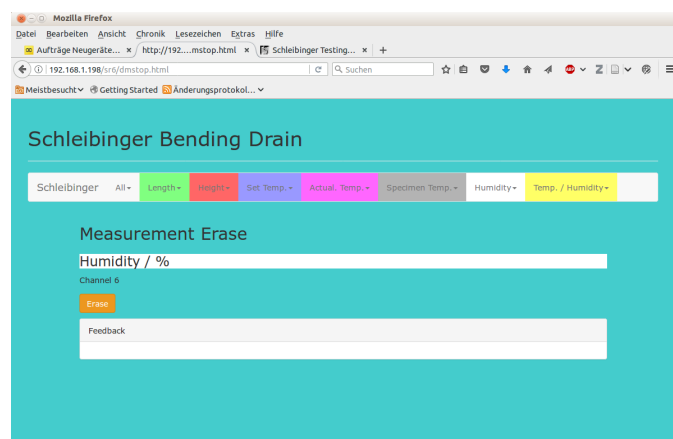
Mozilla Firefox

Datei Bearbeiten Ansicht Chronik Lesezeichen Extras Hilfe

Aufträge Neugeräte... × http://192....mstop.html × Schleibinger Testing... × +

192.168.1.198/sr6/dmstop.html

Suchen

Meistbesucht Getting Started Änderungsprotokol...

Schleibinger Bending Drain

Schleibinger All Length Height Set Temp. Actual. Temp. Specimen Temp. Humidity Temp. / Humidity

Measurement Erase

Humidity / %

Channel 6

Erase

Feedback